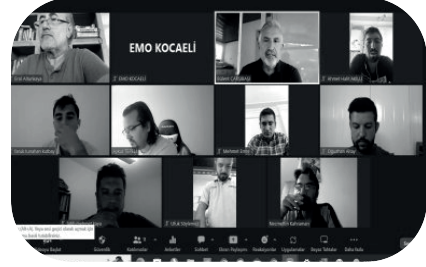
EMO KOCAELİ

Erol Arlanbaşı

EMO KOCAELİ

Ersin ÇARDAKLI

Ayhan HAYDARLI

Sinan Kutalmış Kalbay

Mehmet Deniz

Oğuzhan Aydın

Nezihamın Karaaslan

Video Başlat

Güvenlik

Katılımcılar

Anketler

Sohbet

Ekranı Paylaşın

Reaksiyonlar

Uygulamalar

Beyaz Tahtalar

Daha fazla